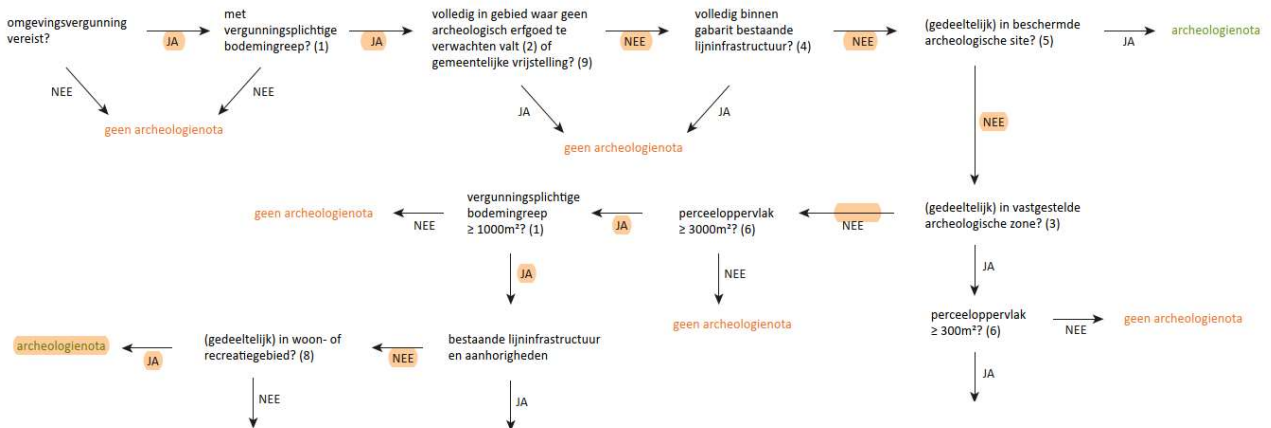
omgevingsvergunning vereist?

JA

met vergunningsplichtige bodemingreep? (1)

JA

volledig in gebied waar geen archeologisch erfgoed te verwachten valt (2) of gemeentelijke vrijstelling? (9)

NEE

volledig binnen gabarit bestaande lijninfrastructuur? (4)

NEE

(gedeeltelijk) in beschermde archeologische site? (5)

JA

archeologienota

NEE

NEE

geen archeologienota

JA

JA

geen archeologienota

NEE

geen archeologienota

NEE

vergunningsplichtige bodemingreep ≥ 1000m²? (1)

JA

perceeloppervlak ≥ 3000m²? (6)

NEE

(gedeeltelijk) in vastgestelde archeologische zone? (3)

JA

NEE

JA

geen archeologienota

perceeloppervlak ≥ 300m²? (6)

NEE

geen archeologienota

archeologienota

JA

(gedeeltelijk) in woon- of recreatiegebied? (8)

NEE

bestaande lijninfrastructuur en aanhorigheden

JA

NEE

JA